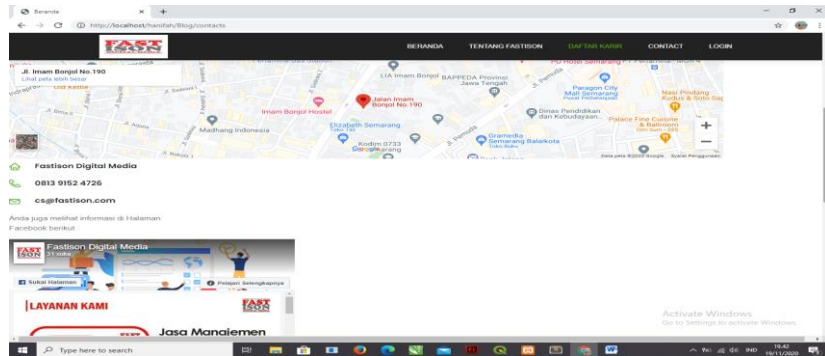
Beranda
http://localhost/hanifah/Blog/contacts

FAST SON

BERANDA TENTANG FASTISON DAFTAR KARIR CONTACT LOGIN

Jl. Imam Bonjol No.190
Lihat peta lebih besar

LIA Imam Bonjol BAPPEDA Provinsi Jawa Tengah
Paragon City Mall Semarang
Jalan Imam Bonjol No.190
Imam Bonjol Hostel
Madhang Indonesia
Elizabeth Semarang
Dinas Pendidikan dan Kebudayaan...
Palace Fine Cuisine & Ballroom
Nasi Pindang Kudus & Soto Sapi
Gramedia Semarang Balaikota
Kodim 0733 Semarang
Data peta ©2020 Google Syarat Penggunaan

Fastison Digital Media

0813 9152 4726

cs@fastison.com

Anda juga melihat informasi di Halaman Facebook berikut :

Fastison Digital Media
31 suka
Sukai Halaman
Pelajari Selengkapnya

LAYANAN KAMI
Jasa Manajemen

Activate Windows
Go to Settings to activate Windows.

Type here to search
19.42
19/11/2020